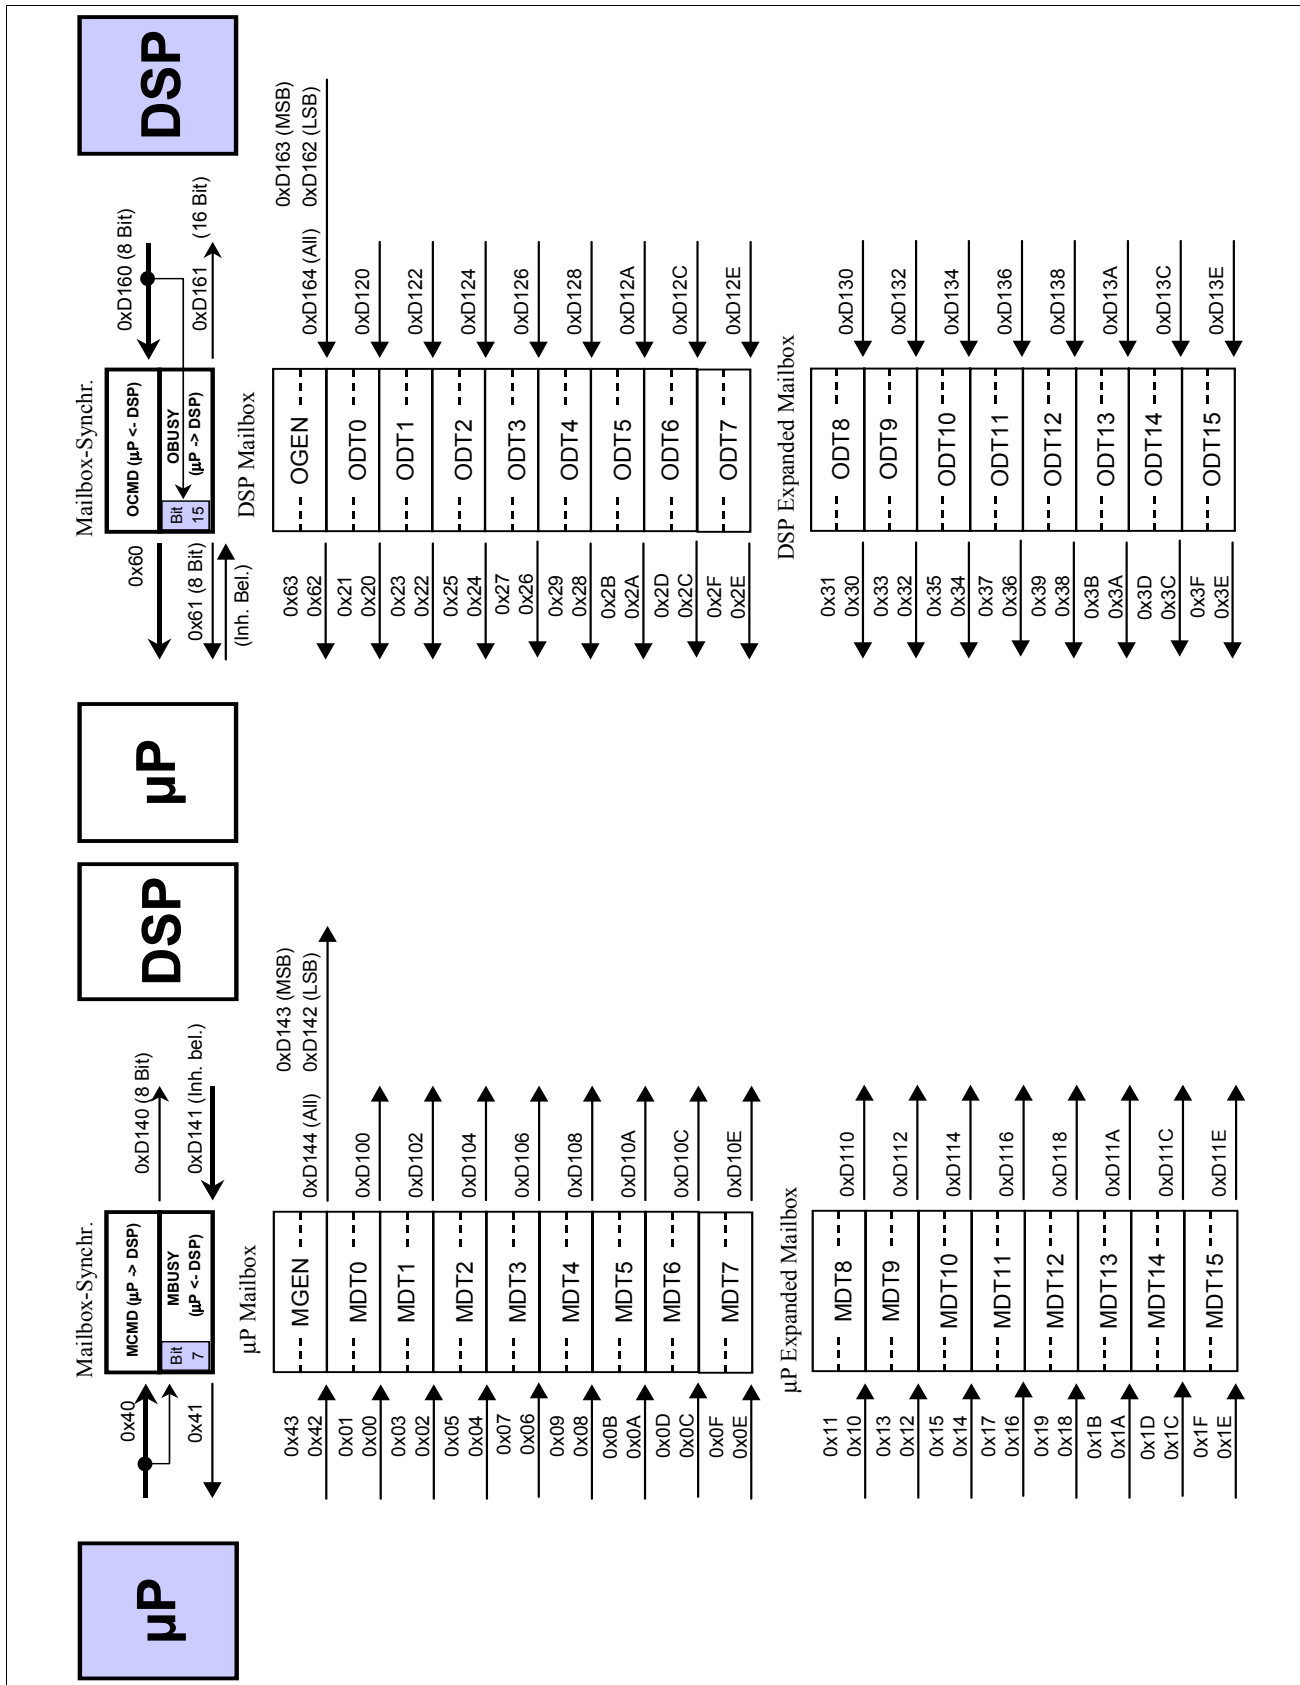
µP

Mailbox-Synchr.

0x40

0x41

MCMD (µP > DSP)

Bit 7

MBUSY (µP <- DSP)

0xD140 (8 Bit)

0xD141 (Inh. bel.)

DSP

µP Mailbox

| | | |
|---|---|---|
| 0x43 0x42 | MGEN | 0xD144 (All) |
| 0x01 0x00 | MDT0 | 0xD100 |
| 0x03 0x02 | MDT1 | 0xD102 |
| 0x05 0x04 | MDT2 | 0xD104 |
| 0x07 0x06 | MDT3 | 0xD106 |
| 0x09 0x08 | MDT4 | 0xD108 |
| 0x0B 0x0A | MDT5 | 0xD10A |
| 0x0D 0x0C | MDT6 | 0xD10C |
| 0x0F 0x0E | MDT7 | 0xD10E |

0xD143 (MSB) 0xD142 (LSB)

µP Expanded Mailbox

| | | |
|---|---|---|
| 0x11 0x10 | MDT8 | 0xD110 |
| 0x13 0x12 | MDT9 | 0xD112 |
| 0x15 0x14 | MDT10 | 0xD114 |
| 0x17 0x16 | MDT11 | 0xD116 |
| 0x19 0x18 | MDT12 | 0xD118 |
| 0x1B 0x1A | MDT13 | 0xD11A |
| 0x1D 0x1C | MDT14 | 0xD11C |
| 0x1F 0x1E | MDT15 | 0xD11E |

µP

Mailbox-Synchr.

0x60

0x61 (8 Bit)

(Inh. Bel.)

OCMD (µP <- DSP)

Bit 15

OBUSY (µP -> DSP)

0xD160 (8 Bit)

0xD161 (16 Bit)

DSP

DSP Mailbox

| | | |
|---|---|---|
| 0x63 0x62 | OGEN | 0xD164 (All) |
| 0x21 0x20 | ODT0 | 0xD120 |
| 0x23 0x22 | ODT1 | 0xD122 |
| 0x25 0x24 | ODT2 | 0xD124 |
| 0x27 0x26 | ODT3 | 0xD126 |
| 0x29 0x28 | ODT4 | 0xD128 |
| 0x2B 0x2A | ODT5 | 0xD12A |
| 0x2D 0x2C | ODT6 | 0xD12C |
| 0x2F 0x2E | ODT7 | 0xD12E |

0xD163 (MSB) 0xD162 (LSB)

DSP Expanded Mailbox

| | | |
|---|---|---|
| 0x31 0x30 | ODT8 | 0xD130 |
| 0x33 0x32 | ODT9 | 0xD132 |
| 0x35 0x34 | ODT10 | 0xD134 |
| 0x37 0x36 | ODT11 | 0xD136 |
| 0x39 0x38 | ODT12 | 0xD138 |
| 0x3B 0x3A | ODT13 | 0xD13A |
| 0x3D 0x3C | ODT14 | 0xD13C |
| 0x3F 0x3E | ODT15 | 0xD13E |